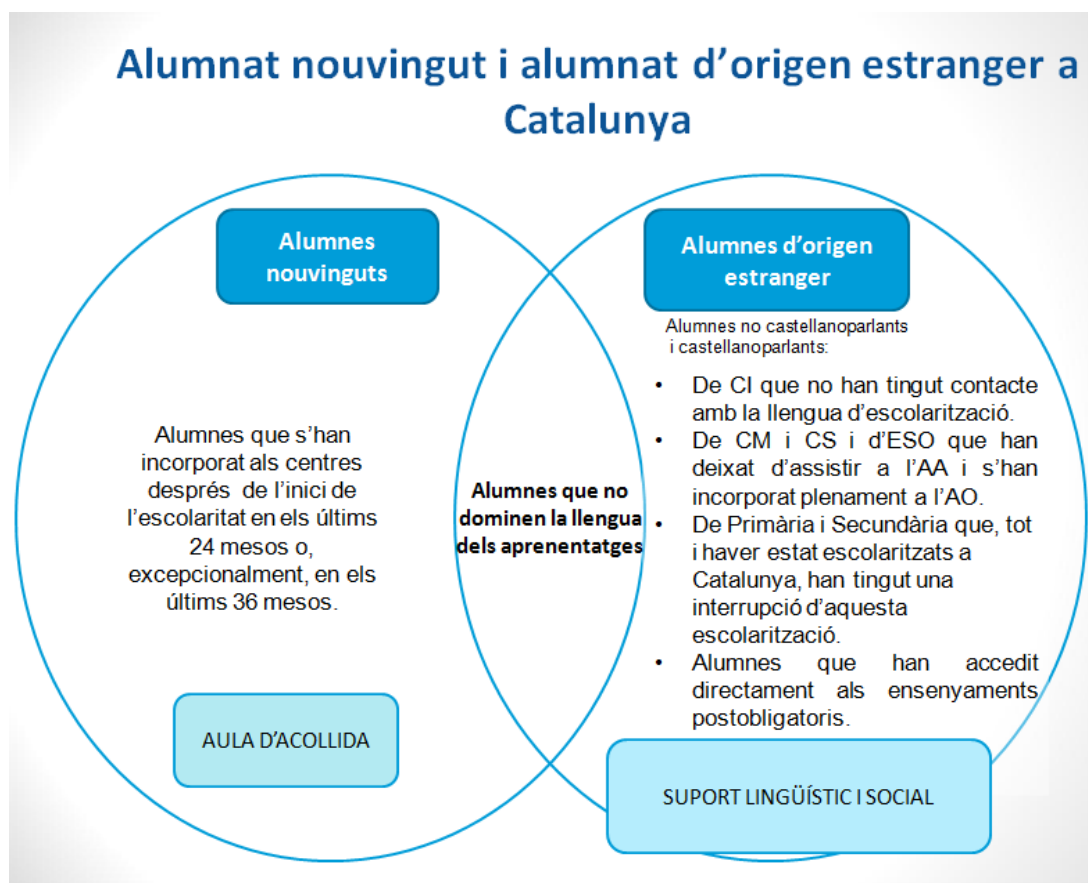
Alumnat nouvingut i alumnat d'origen estranger a Catalunya

Alumnes nouvinguts

Alumnes que s'han incorporat als centres després de l'inici de l'escolaritat en els últims 24 mesos o, excepcionalment, en els últims 36 mesos.

AULA D'ACOLLIDA

Alumnes que no dominen la llengua dels aprenentatges

Alumnes d'origen estranger

Alumnes no castellanoparlants i castellanoparlants:

- De CI que no han tingut contacte amb la llengua d'escolarització.
- De CM i CS i d'ESO que han deixat d'assistir a l'AA i s'han incorporat plenament a l'AO.
- De Primària i Secundària que, tot i haver estat escolaritzats a Catalunya, han tingut una interrupció d'aquesta escolarització.
- Alumnes que han accedit directament als ensenyaments postobligatoris.

SUPORT LINGÜÍSTIC I SOCIAL